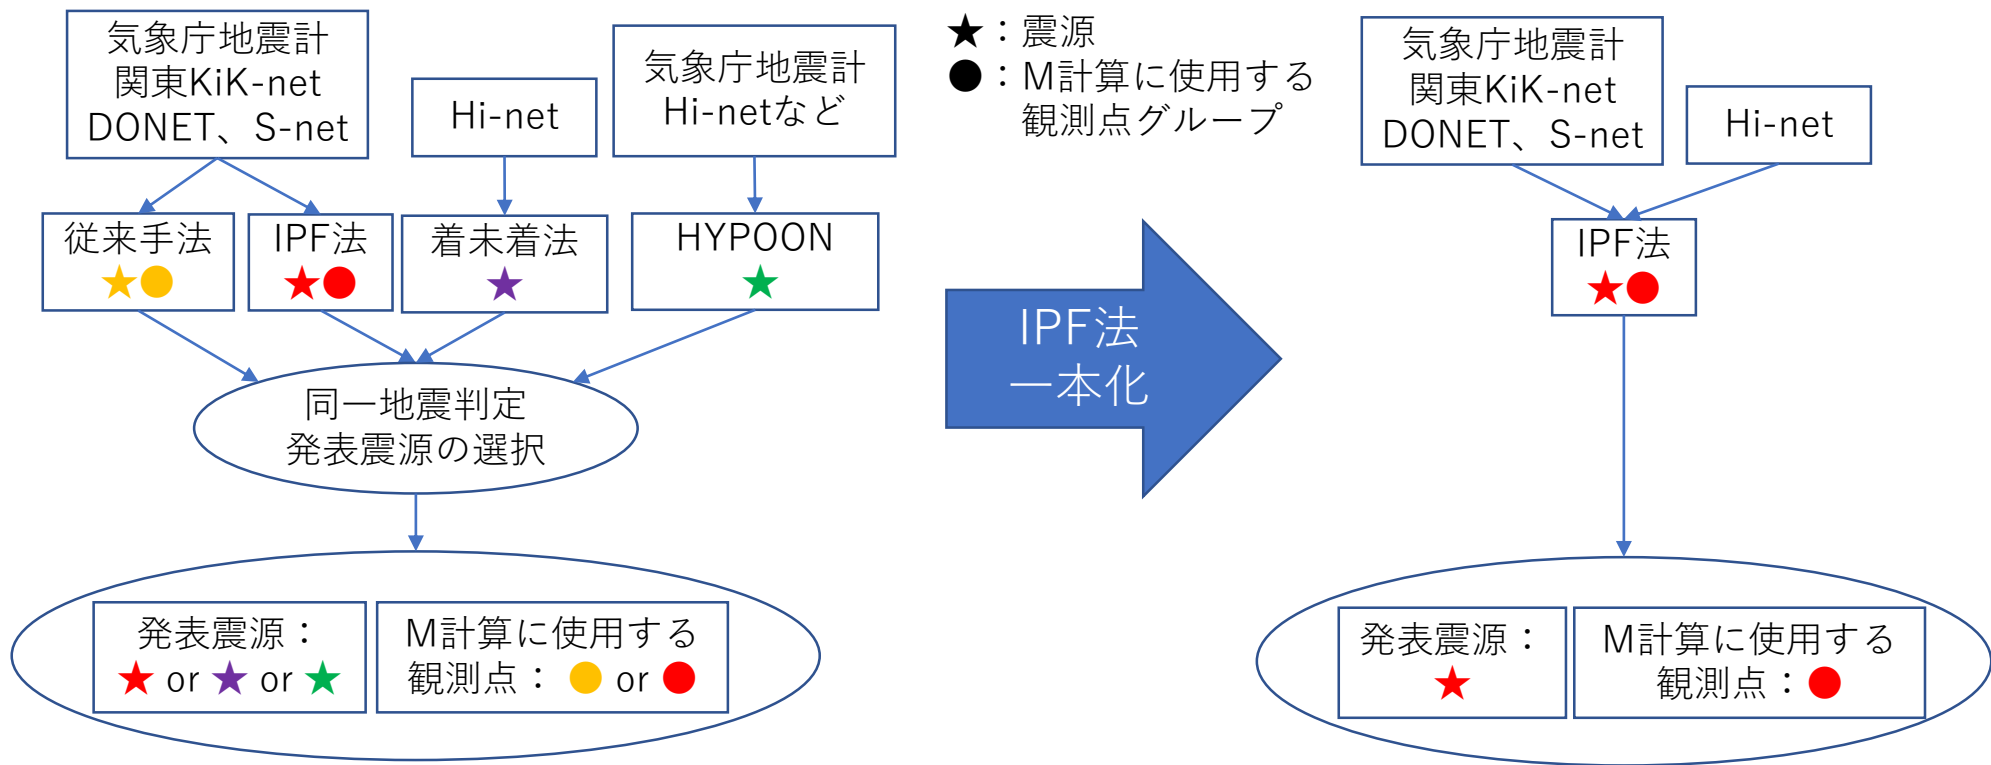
気象庁地震計
関東KiK-net
DONET、S-net

Hi-net

気象庁地震計
Hi-netなど

★：震源
●：M計算に使用する観測点グループ

従来手法
★●

IPF法
★●

着未着法
★

HYPOON
★

同一地震判定
発表震源の選択

発表震源：
★ or ★ or ★

M計算に使用する
観測点： ● or ●

IPF法
一本化

気象庁地震計
関東KiK-net
DONET、S-net

Hi-net

IPF法
★●

発表震源：
★

M計算に使用する
観測点：●